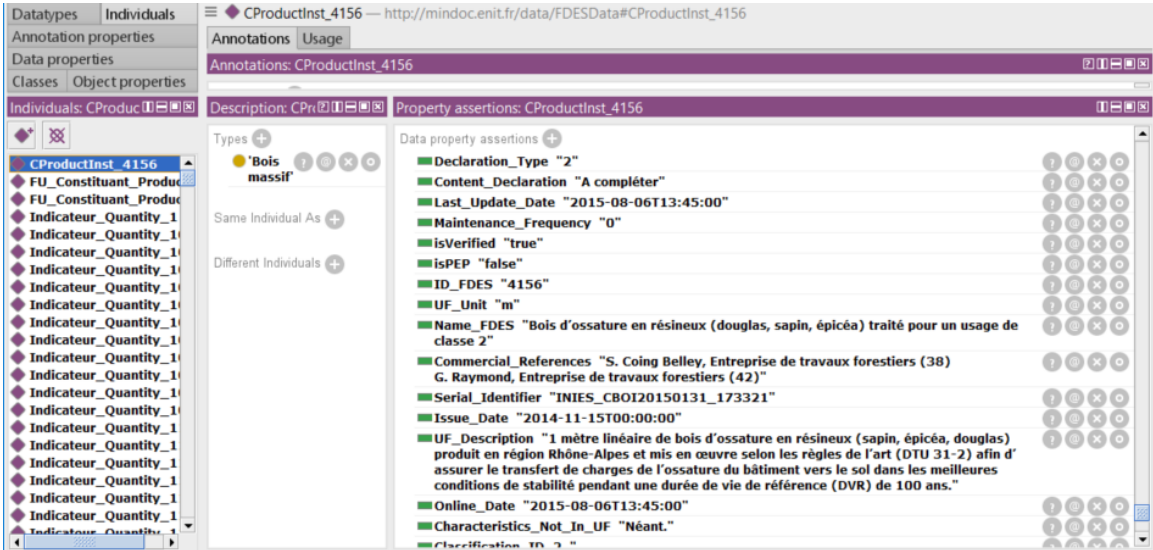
Datatypes | Individuals
Annotation properties
Data properties
Classes | Object properties

CProductInst_4156 — http://mindoc.enit.fr/data/FDESData#CProductInst_4156

Annotations | Usage

Annotations: CProductInst_4156

Individuals: CProduc

CProductInst_4156
FU_Constituant_Produc
FU_Constituant_Produc
Indicateur_Quantity_1
Indicateur_Quantity_1(
Indicateur_Quantity_1(
Indicateur_Quantity_1(
Indicateur_Quantity_1(
Indicateur_Quantity_1(
Indicateur_Quantity_1(
Indicateur_Quantity_1(
Indicateur_Quantity_1(
Indicateur_Quantity_1(
Indicateur_Quantity_1(
Indicateur_Quantity_1(
Indicateur_Quantity_1
Indicateur_Quantity_1
Indicateur_Quantity_1
Indicateur_Quantity_1
Indicateur_Quantity_1
Indicateur_Quantity_1
Indicateur_Quantity_1
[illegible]

Description: CPr(

Types
'Bois massif'

Same Individual As

Different Individuals

Property assertions: CProductInst_4156

Data property assertions
Declaration_Type "2"
Content_Declaration "A compléter"
Last_Update_Date "2015-08-06T13:45:00"
Maintenance_Frequency "0"
isVerified "true"
isPEP "false"
ID_FDES "4156"
UF_Unit "m"
Name_FDES "Bois d'ossature en résineux (douglas, sapin, épicéa) traité pour un usage de classe 2"
Commercial_References "S. Coing Belley, Entreprise de travaux forestiers (38) G. Raymond, Entreprise de travaux forestiers (42)"
Serial_Identifier "INIES_CBOI20150131_173321"
Issue_Date "2014-11-15T00:00:00"
UF_Description "1 mètre linéaire de bois d'ossature en résineux (sapin, épicéa, douglas) produit en région Rhône-Alpes et mis en œuvre selon les règles de l'art (DTU 31-2) afin d' assurer le transfert de charges de l'ossature du bâtiment vers le sol dans les meilleures conditions de stabilité pendant une durée de vie de référence (DVR) de 100 ans."
Online_Date "2015-08-06T13:45:00"
Characteristics_Not_In_UF "Néant."
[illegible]